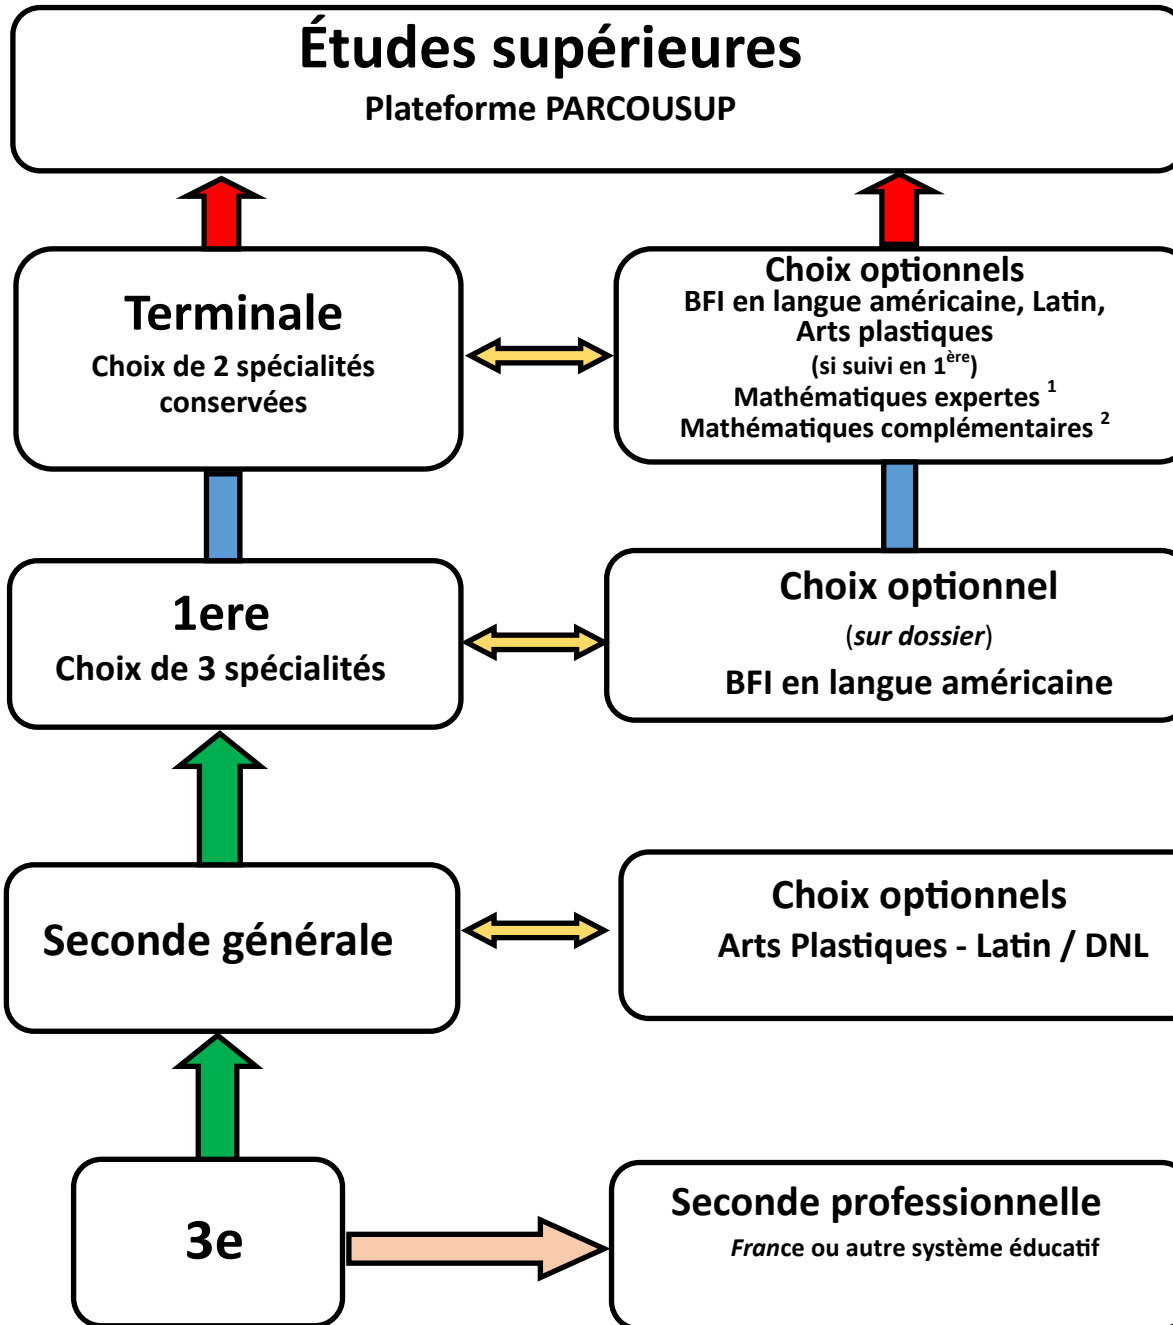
Études supérieures
Plateforme PARCOUSUP

Terminale
Choix de 2 spécialités conservées

Choix optionnels
BFI en langue américaine, Latin, Arts plastiques
(si suivi en $1^{ère}$)
Mathématiques expertes $^1$
Mathématiques complémentaires $^2$

1ere
Choix de 3 spécialités

Choix optionnel
(sur dossier)
BFI en langue américaine

Seconde générale

Choix optionnels
Arts Plastiques - Latin / DNL

3e

Seconde professionnelle
France ou autre système éducatif